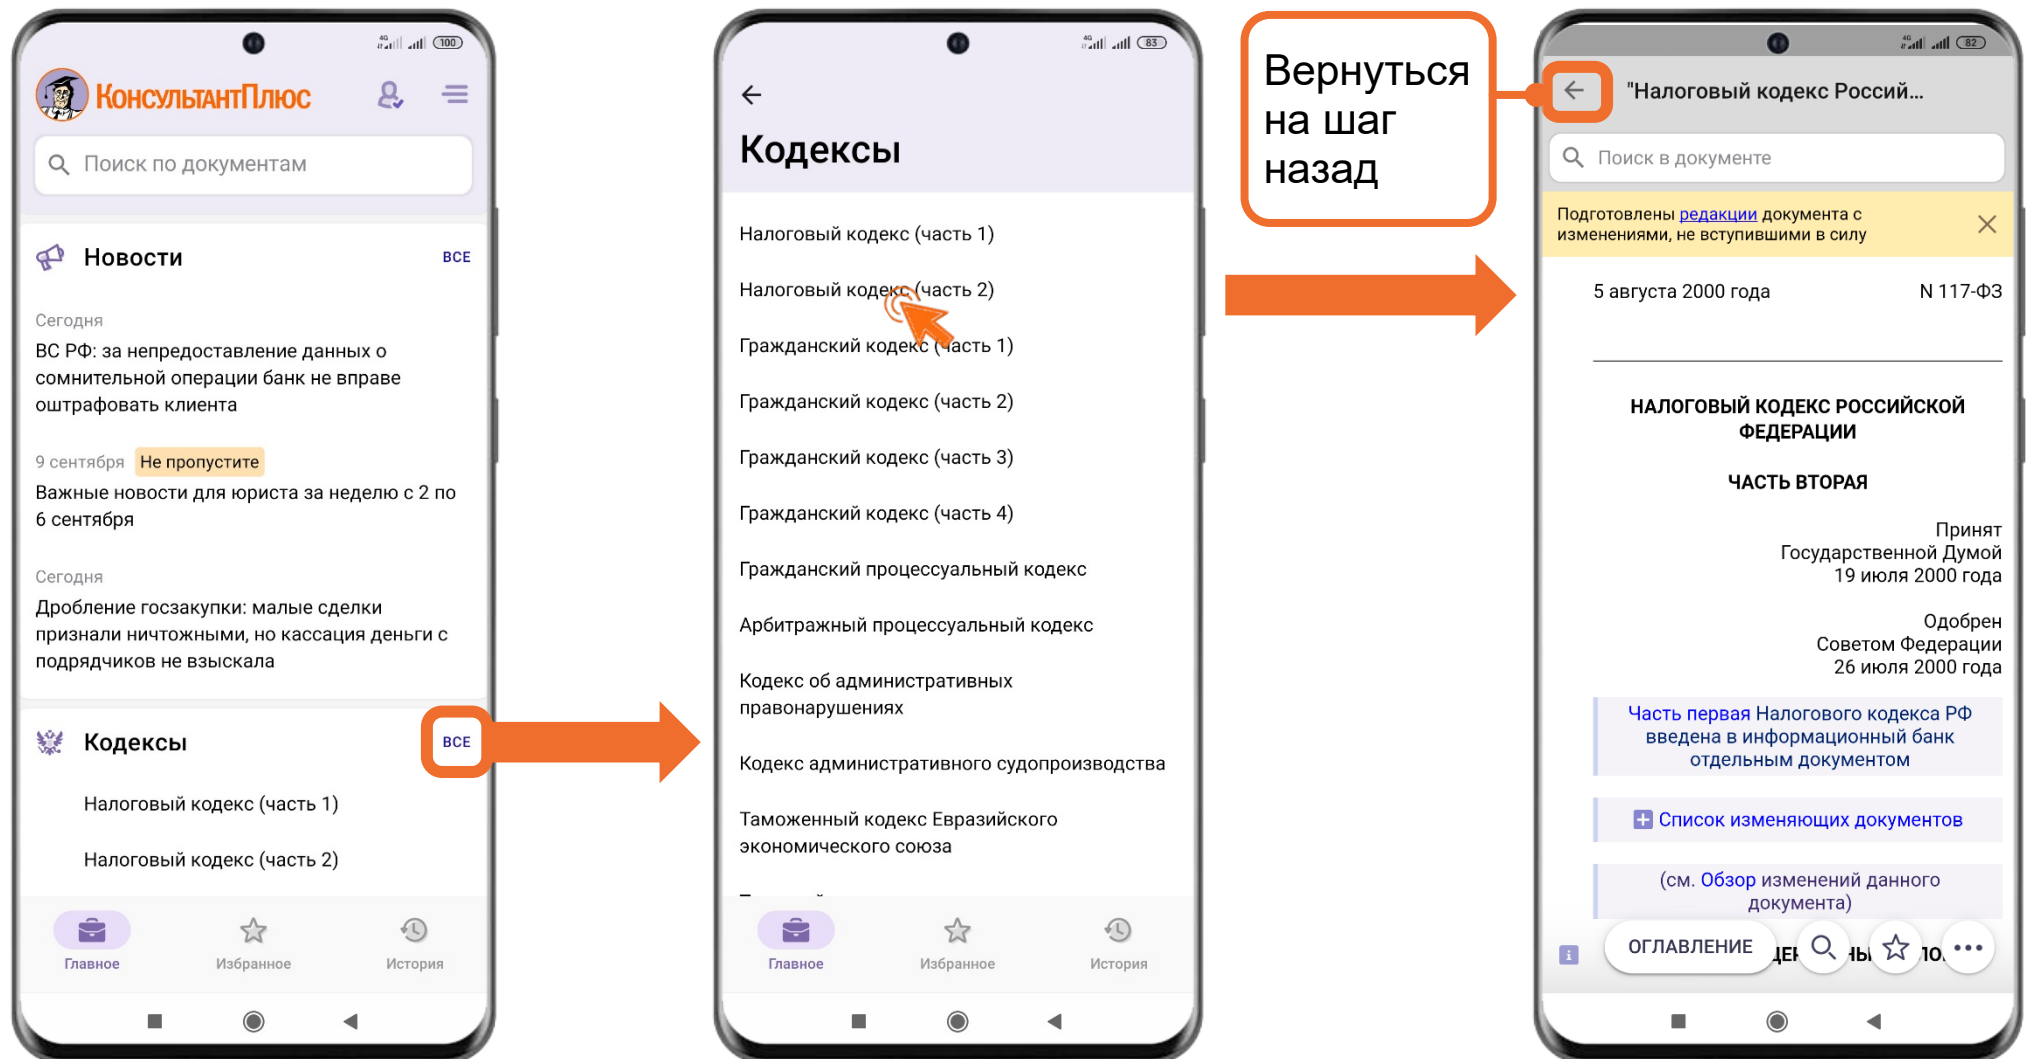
100

КонсультантПлюс

Поиск по документам

Новости ВСЕ

Сегодня
ВС РФ: за непредоставление данных о сомнительной операции банк не вправе оштрафовать клиента

9 сентября Не пропустите
Важные новости для юриста за неделю с 2 по 6 сентября

Сегодня
Дробление госзакупки: малые сделки признали ничтожными, но кассация деньги с подрядчиков не взыскала

Кодексы ВСЕ

Налоговый кодекс (часть 1)

Налоговый кодекс (часть 2)

Главное Избранное История

83

Кодексы

Налоговый кодекс (часть 1)

Налоговый кодекс (часть 2)

Гражданский кодекс (часть 1)

Гражданский кодекс (часть 2)

Гражданский кодекс (часть 3)

Гражданский кодекс (часть 4)

Гражданский процессуальный кодекс

Арбитражный процессуальный кодекс

Кодекс об административных правонарушениях

Кодекс административного судопроизводства

Таможенный кодекс Евразийского экономического союза

Главное Избранное История

Вернуться на шаг назад

82

"Налоговый кодекс Россий...

Поиск в документе

Подготовлены редакции документа с изменениями, не вступившими в силу

5 августа 2000 года N 117-ФЗ

НАЛОГОВЫЙ КОДЕКС РОССИЙСКОЙ ФЕДЕРАЦИИ

ЧАСТЬ ВТОРАЯ

Принят
Государственной Думой
19 июля 2000 года

Одобрен
Советом Федерации
26 июля 2000 года

Часть первая Налогового кодекса РФ введена в информационный банк отдельным документом

Список изменяющих документов

(см. Обзор изменений данного документа)

ОГЛАВЛЕНИЕ